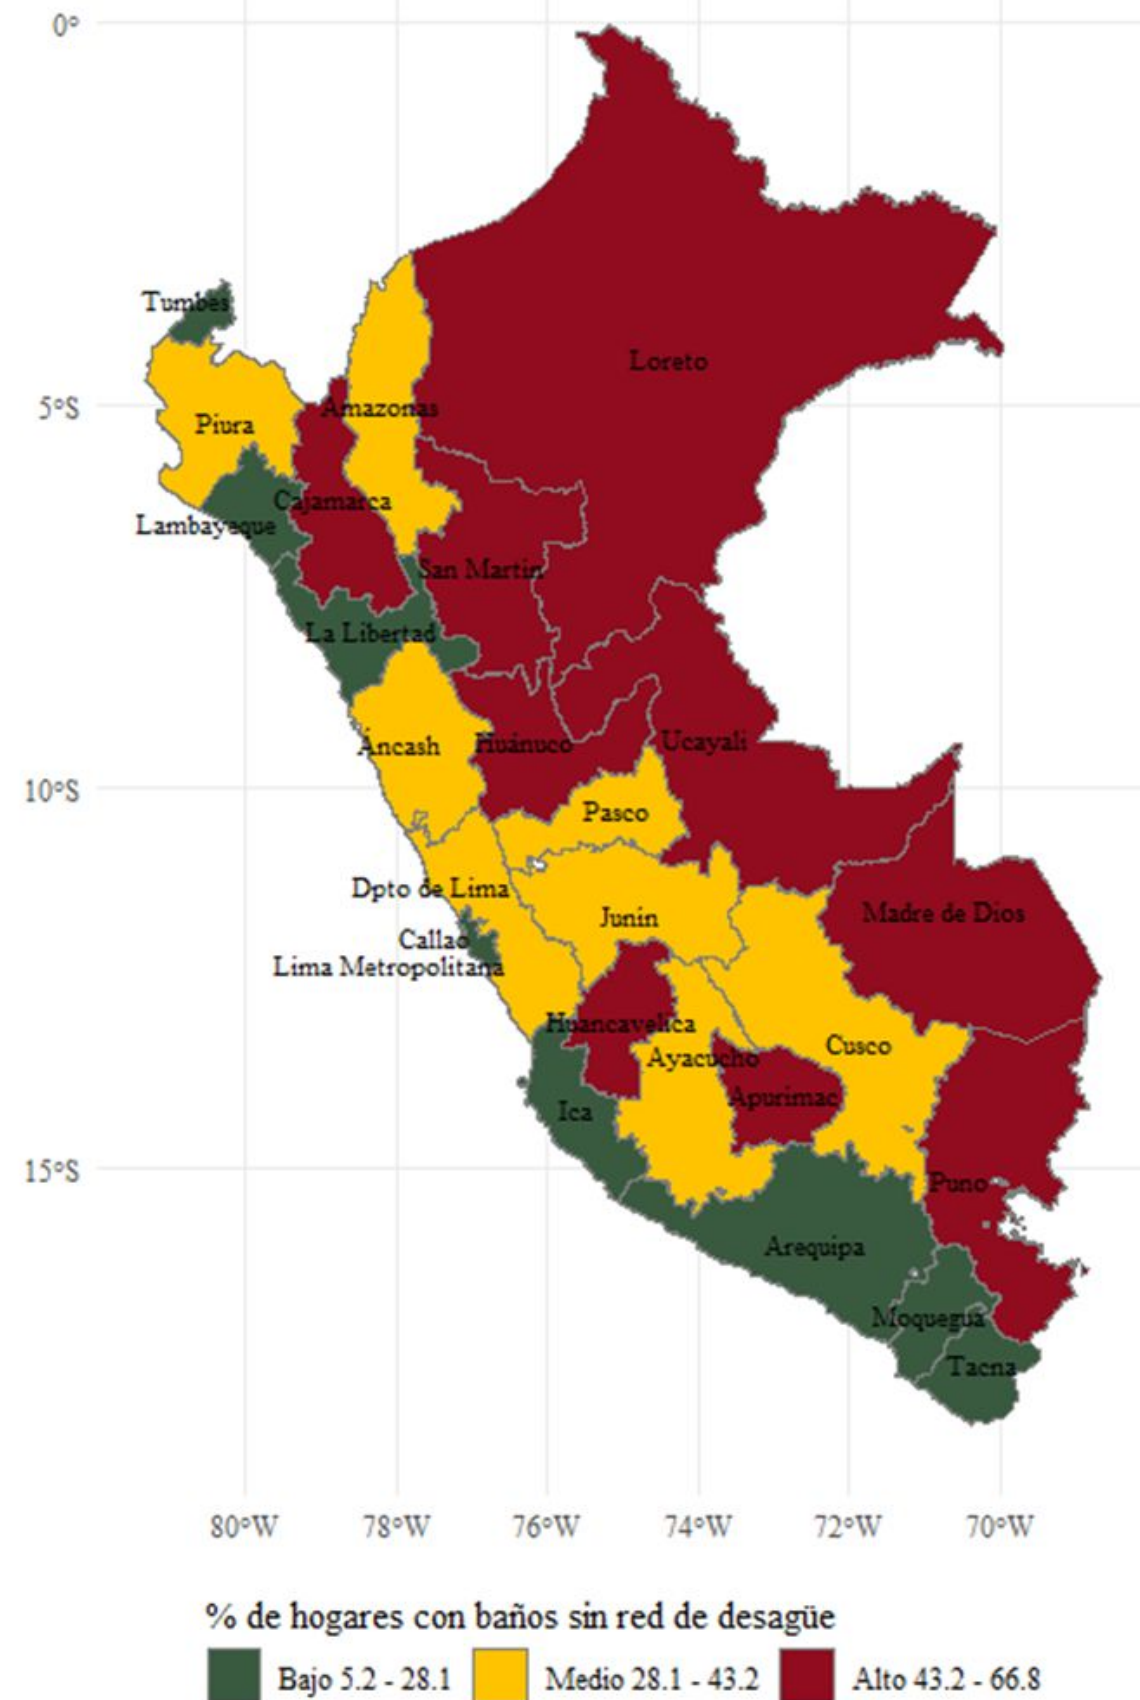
0°
5°S
10°S
15°S

Tumbes
Loreto
Piura
Amazonas
Cajamarca
Lambayeque
San Martin
La Libertad
Áncash
Huánuco
Ucayali
Pasco
Dpto de Lima
Junín
Madre de Dios
Callao
Lima Metropolitana
Huancavelica
Ayacucho
Cusco
Apurímac
Ica
Puno
Arequipa
Moquegua
Tacna

80°W 78°W 76°W 74°W 72°W 70°W

% de hogares con baños sin red de desagüe
Bajo 5.2 - 28.1
Medio 28.1 - 43.2
Alto 43.2 - 66.8